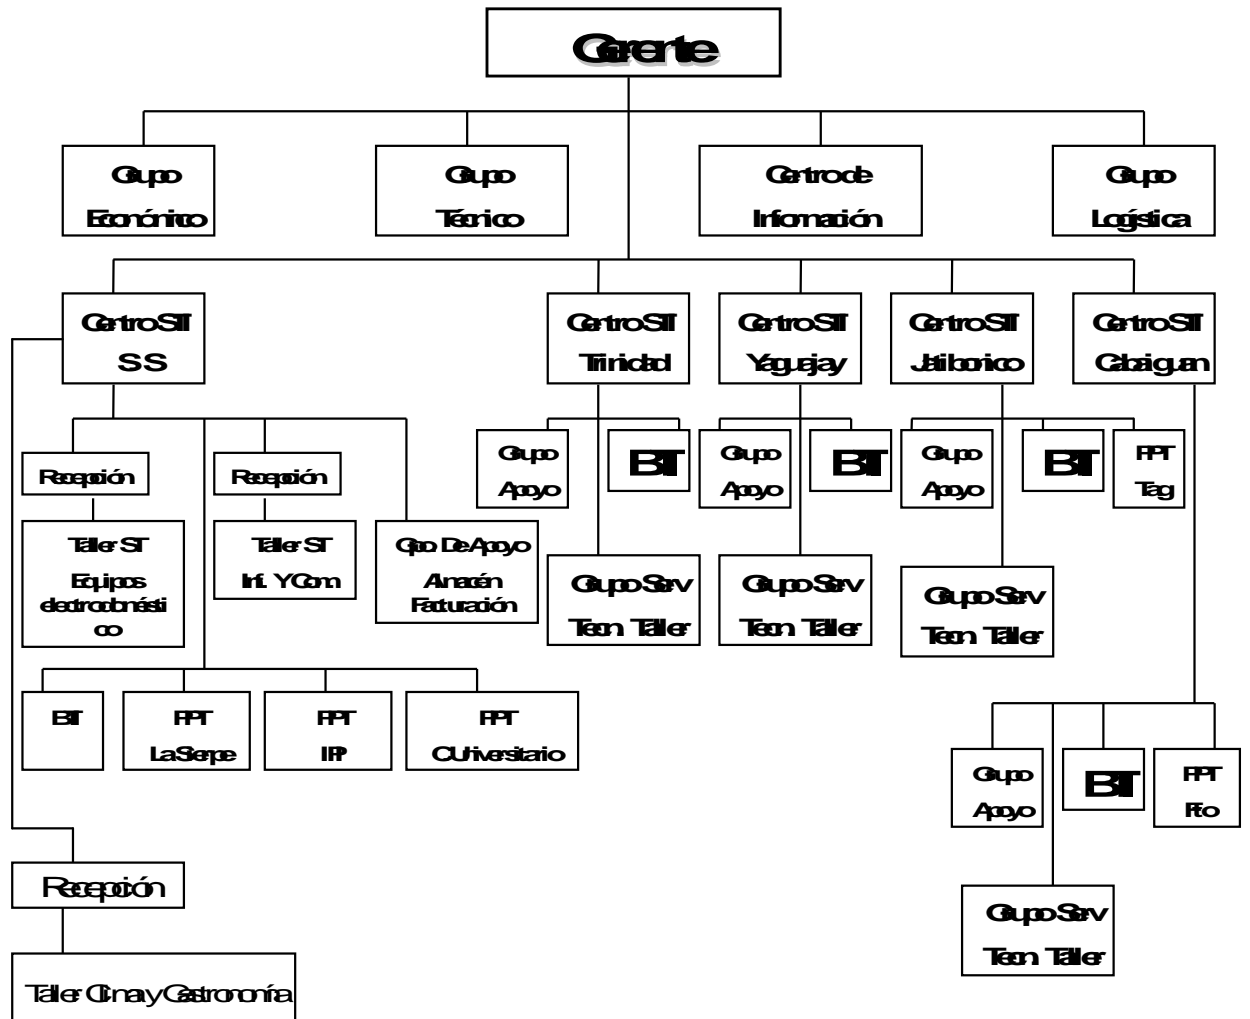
Gerente

Grupo Económico

Grupo Técnico

Centro de Información

Grupo Logística

Centro STT SS

Centro STT Trinidad

Centro STT Yaguajay

Centro STT Jatibonico

Centro STT Cabaiguan

Recepción

Taller ST Equipos electrodoméstico

Recepción

Taller ST Inf. Y Com.

Gpo De Apoyo Almacén Facturación

Grupo Apoyo

BT

Grupo Serv Tecn Taller

Grupo Apoyo

BT

Grupo Serv Tecn Taller

Grupo Apoyo

BT

FPT Tag

Grupo Serv Tecn Taller

BT

FPT La Sierpe

FPT IPP

FPT C Universitario

Grupo Apoyo

BT

FPT Pto

Grupo Serv Tecn Taller

Recepción

Taller Clima y Gastronomía